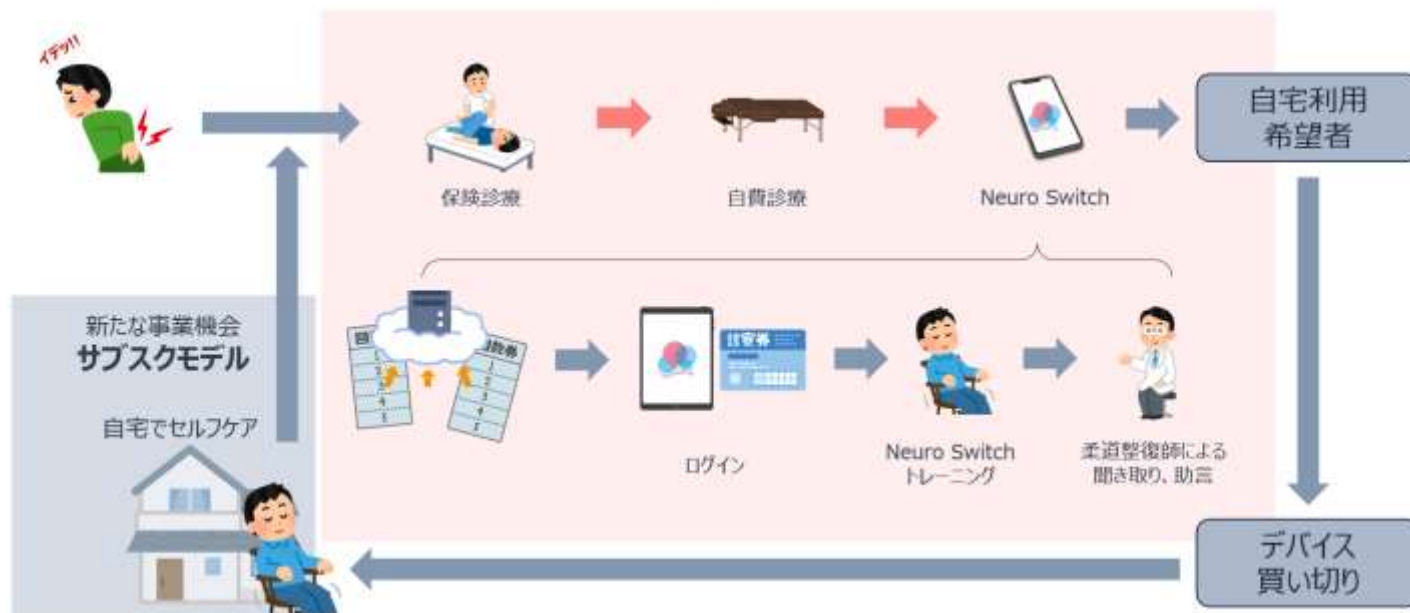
イテッ!!

保険診療

自費診療

Neuro Switch

自宅利用希望者

新たな事業機会
**サブスクモデル**

自宅でセルフケア

回

回数券

診察券

ログイン

Neuro Switch
トレーニング

柔道整復師による聞き取り、助言

デバイス買い切り